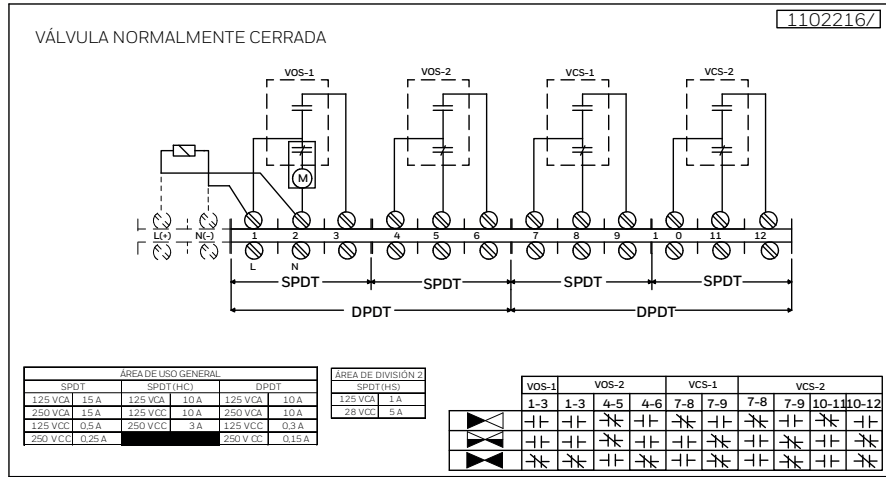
1102216/

VÁLVULA NORMALMENTE CERRADA

VOS-1 VOS-2 VCS-1 VCS-2

M

L(+) N(-)

1 2 3 4 5 6 7 8 9 10 11 12

L N

SPDT SPDT SPDT SPDT

DPDT DPDT

| ÁREA DE USO GENERAL | | | | | |
|---|---|---|---|---|---|
| SPDT | | SPDT (HC) | | DPDT | |
| 125 VCA | 15 A | 125 VCA | 10 A | 125 VCA | 10 A |
| 250 VCA | 15 A | 125 VCC | 10 A | 250 VCA | 10 A |
| 125 VCC | 0,5 A | 250 VCC | 3 A | 125 VCC | 0,3 A |
| 250 VCC | 0,25 A | | | 250 V CC | 0,15 A |

| ÁREA DE DIVISIÓN 2 | |
|---|---|
| SPDT (HS) | |
| 125 VCA | 1 A |
| 28 VCC | 5 A |

| | VOS-1 | VOS-2 | | | VCS-1 | | VCS-2 | | | |
|---|---|---|---|---|---|---|---|---|---|---|
| | 1-3 | 1-3 | 4-5 | 4-6 | 7-8 | 7-9 | 7-8 | 7-9 | 10-11 | 10-12 |